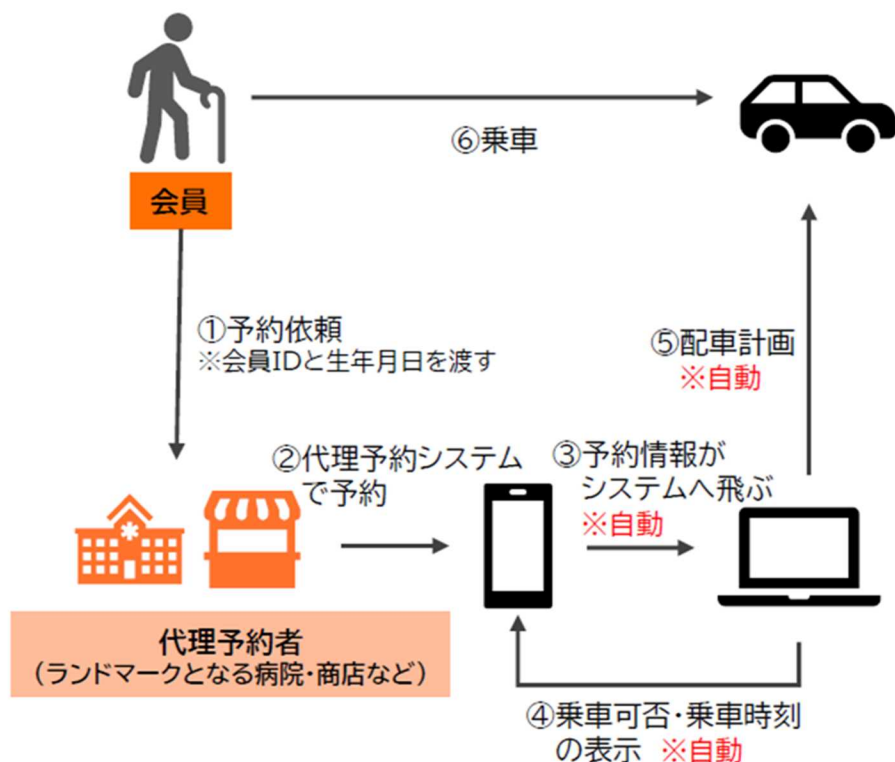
⑥乗車

会員

①予約依頼
※会員IDと生年月日を渡す

⑤配車計画
※自動

②代理予約システムで予約

③予約情報がシステムへ飛ぶ
※自動

代理予約者
（ランドマークとなる病院・商店など）

④乗車可否・乗車時刻の表示 ※自動